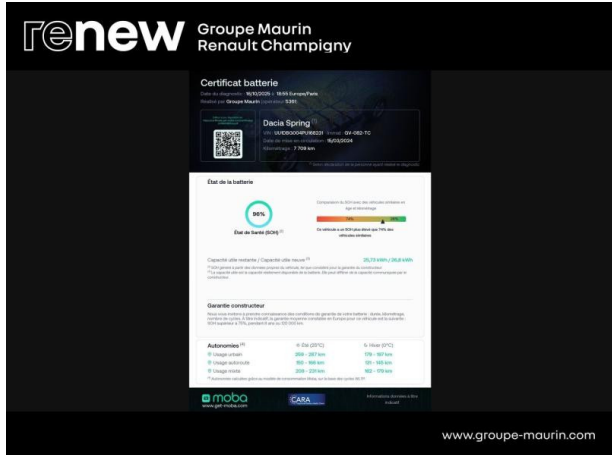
renew Groupe Maurin Renault Champigny

Certificat batterie

Date du diagnostic : 16/10/2025 à 18:55 Europe/Paris
Réalisé par Groupe Maurin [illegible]

Dacia Spring
VIN : UU1DBG004PU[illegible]
Immat : GV-082-TC
Date de mise en circulation : 15/03/2024
Kilométrage : 7 709 km

État de la batterie

96%
État de Santé (SOH)

Comparaison du SOH avec des véhicules similaires en âge et kilométrage

Ce véhicule a un SOH plus élevé que 75% des véhicules similaires

Capacité utile restante / Capacité utile neuve
25,73 kWh / 26,8 kWh

Garantie constructeur

Autonomies
☀ Été (20°C)
❄ Hiver (0°C)

Usage urbain
259 - 287 km
178 - 197 km

Usage autoroute
150 - 166 km
131 - 145 km

Usage mixte
209 - 231 km
160 - 176 km

moba
www.get-moba.com

CARA

www.groupe-maurin.com